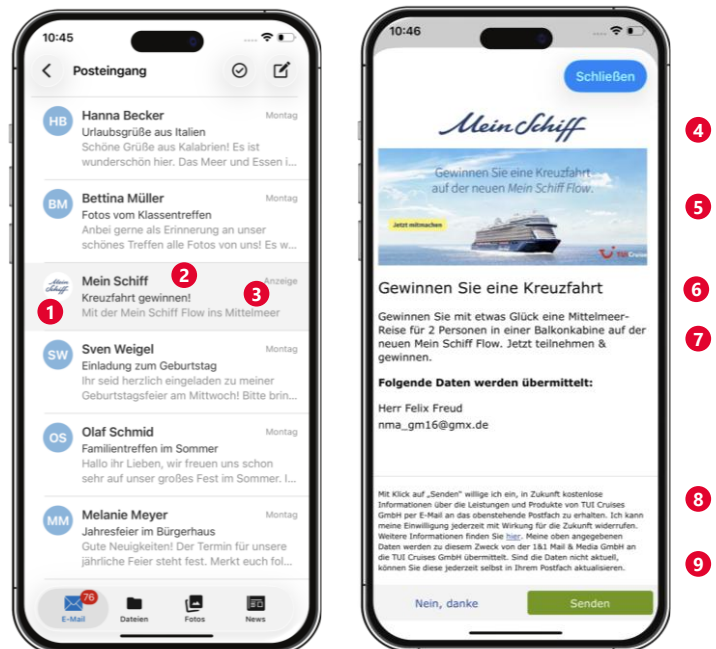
10:45

Posteingang

HB Hanna Becker Montag
Urlaubsgrüße aus Italien
Schöne Grüße aus Kalabrien! Es ist wunderschön hier. Das Meer und Essen i...

BM Bettina Müller Montag
Fotos vom Klassentreffen
Anbei gerne als Erinnerung an unser schönes Treffen alle Fotos von uns! Es w...

Mein Schiff
Mein Schiff Anzeige
Kreuzfahrt gewinnen!
Mit der Mein Schiff Flow ins Mittelmeer

1
2
3

SW Sven Weigel Montag
Einladung zum Geburtstag
Ihr seid herzlich eingeladen zu meiner Geburtstagsfeier am Mittwoch! Bitte brin...

OS Olaf Schmid Montag
Familientreffen im Sommer
Hallo ihr Lieben, wir freuen uns schon sehr auf unser großes Fest im Sommer. I...

MM Melanie Meyer Montag
Jahresfeier im Bürgerhaus
Gute Neuigkeiten! Der Termin für unsere jährliche Feier steht fest. Merkt euch fol...

76
E-Mail Dateien Fotos News

10:46

Schließen

Mein Schiff

Gewinnen Sie eine Kreuzfahrt auf der neuen Mein Schiff Flow.

Jetzt mitmachen

TUI Cruises

4
5
6
7
8
9

Gewinnen Sie eine Kreuzfahrt

Gewinnen Sie mit etwas Glück eine Mittelmeer-Reise für 2 Personen in einer Balkonkabine auf der neuen Mein Schiff Flow. Jetzt teilnehmen & gewinnen.

Folgende Daten werden übermittelt:

Herr Felix Freud
nma_gm16@gmx.de

Mit Klick auf „Senden" willige ich ein, in Zukunft kostenlose Informationen über die Leistungen und Produkte von TUI Cruises GmbH per E-Mail an das obenstehende Postfach zu erhalten. Ich kann meine Einwilligung jederzeit mit Wirkung für die Zukunft widerrufen. Weitere Informationen finden Sie hier. Meine oben angegebenen Daten werden zu diesem Zweck von der 1&1 Mail & Media GmbH an die TUI Cruises GmbH übermittelt. Sind die Daten nicht aktuell, können Sie diese jederzeit selbst in Ihrem Postfach aktualisieren.

Nein, danke Senden